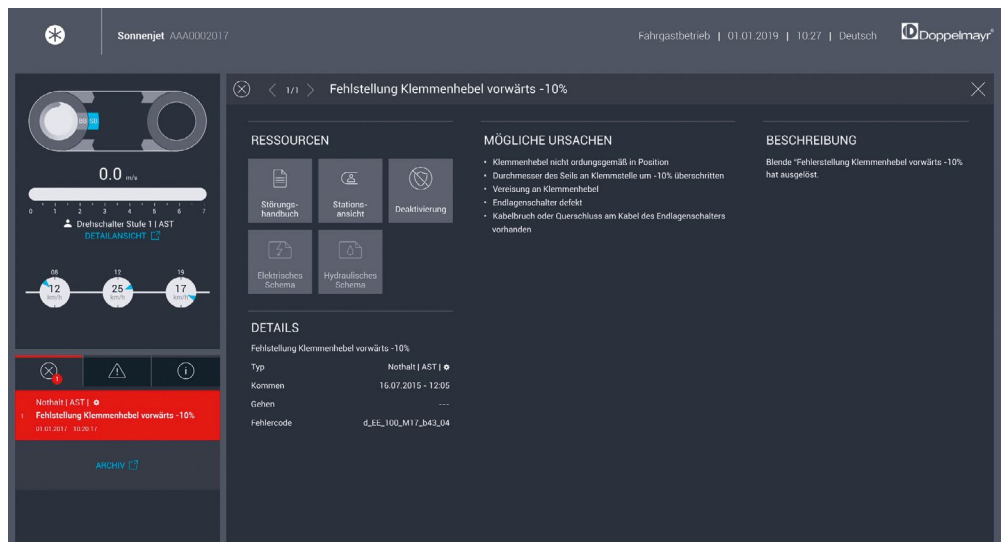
Sonnenjet AAA0002017

Fahrgastbetrieb | 01.01.2019 | 10:27 | Deutsch

Doppelmayr

BG SD

0.0 m/s

0 1 2 3 4 5 6 7

Drehschalter Stufe 1 | AST

DETAILANSICHT

08 12 19

12 km/h 25 km/h 17 km/h

1

Nothalt | AST |

1 Fehlstellung Klemmenhebel vorwärts -10%

01.01.2017 10:20:17

ARCHIV

1/1 Fehlstellung Klemmenhebel vorwärts -10%

RESSOURCEN

Störungs-handbuch

Stations-ansicht

Deaktivierung

Elektrisches Schema

Hydraulisches Schema

MÖGLICHE URSACHEN

• Klemmenhebel nicht ordungsgemäß in Position
• Durchmesser des Seils an Klemmstelle um -10% überschritten
• Vereisung an Klemmenhebel
• Endlagenschalter defekt
• Kabelbruch oder Querschluss am Kabel des Endlagenschalters vorhanden

BESCHREIBUNG

Blende "Fehlerstellung Klemmenhebel vorwärts -10% hat ausgelöst.

DETAILS

Fehlstellung Klemmenhebel vorwärts -10%

| Typ | Nothalt | AST | |
|---|---|
| Kommen | 16.07.2015 - 12:05 |
| Gehen | --- |
| Fehlercode | d_EE_100_M17_b43_04 |